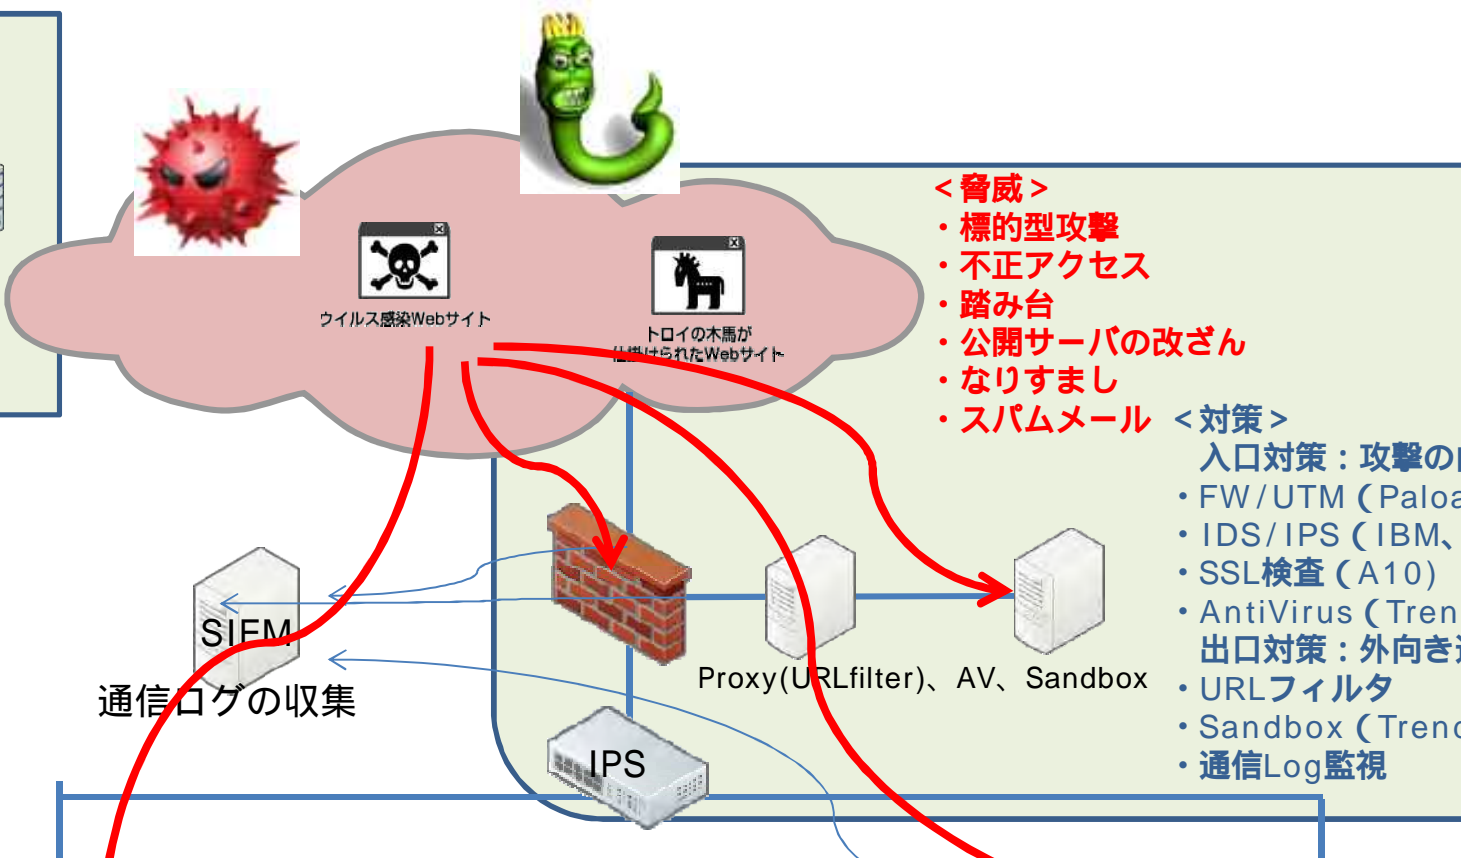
ウイルス感染Webサイト

トロイの木馬が
仕掛けられたWebサイト

＜脅威＞
・標的型攻撃
・不正アクセス
・踏み台
・公開サーバの改ざん
・なりすまし
・スパムメール

＜対策＞
入口対策：攻撃の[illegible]
・FW/UTM（Paloa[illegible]
・IDS/IPS（IBM、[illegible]
・SSL検査（A10）
・AntiVirus（Tren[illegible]
出口対策：外向き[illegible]
・URLフィルタ
・Sandbox（Trenc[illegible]
・通信Log監視

SIEM
通信ログの収集

Proxy(URLfilter)、AV、Sandbox

IPS